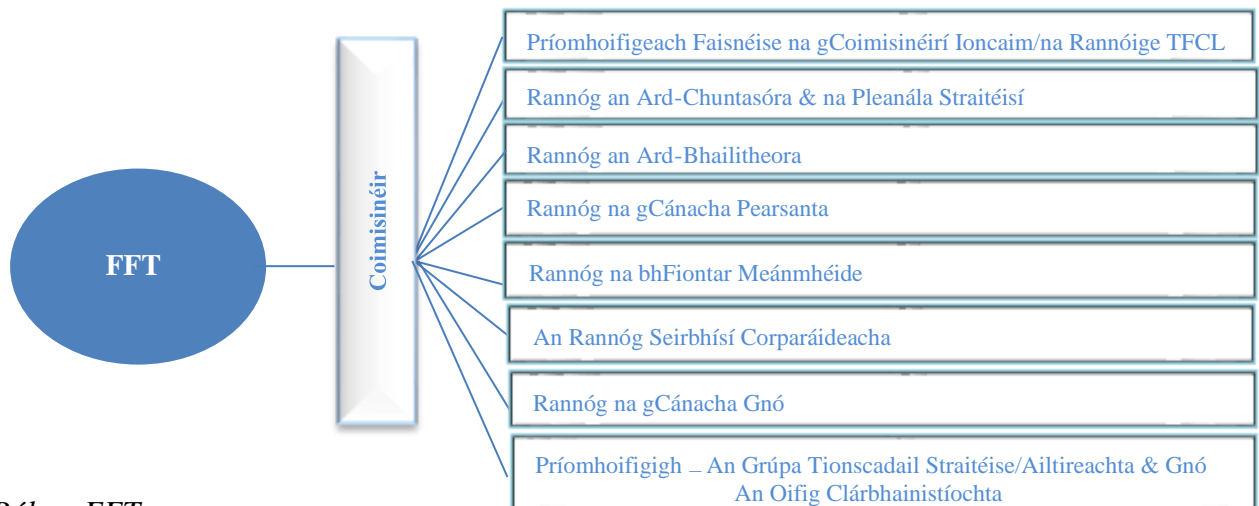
FFT

Coimisinéir

Príomhoifigeach Faisnéise na gCoimisinéirí Ioncaim/na Rannóige TFCL

Rannóg an Ard-Chuntasóra & na Pleanála Straitéisí

Rannóg an Ard-Bhailitheora

Rannóg na gCánacha Pearsanta

Rannóg na bhFiontar Meánmhéide

An Rannóg Seirbhísí Corparáideacha

Rannóg na gCánacha Gnó

Príomhoifigigh _ An Grúpa Tionscadail Straitéise/Ailtireachta & Gnó An Oifig Clárbhainistíochta

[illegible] FFT